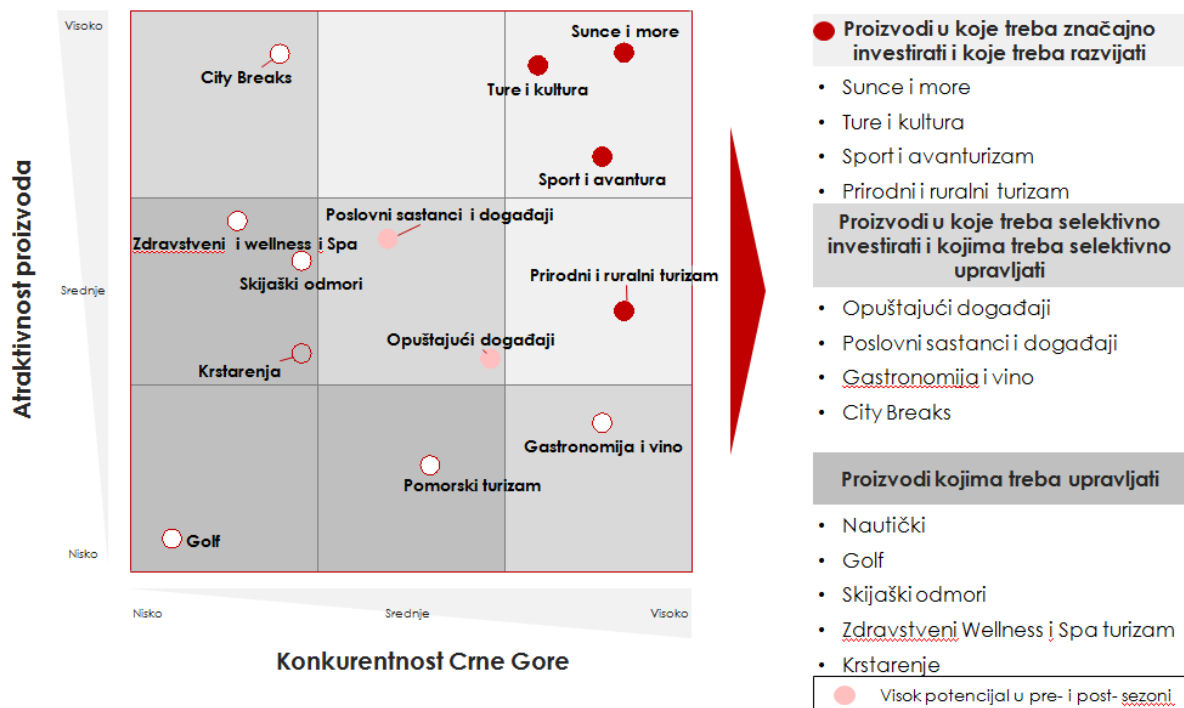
Visoko

Atraktivnost proizvoda

Srednje

Nisko

City Breaks

Sunce i more

Ture i kultura

Sport i avantura

Poslovni sastanci i događaji

Zdravstveni i wellness i Spa

Skijaški odmori

Prirodni i ruralni turizam

Opuštajući događaji

Krstarenja

Gastronomija i vino

Pomorski turizam

Golf

Nisko

Srednje

Visoko

Konkurentnost Crne Gore

Proizvodi u koje treba značajno investirati i koje treba razvijati

• Sunce i more
• Ture i kultura
• Sport i avanturizam
• Prirodni i ruralni turizam

Proizvodi u koje treba selektivno investirati i kojima treba selektivno upravljati

• Opuštajući događaji
• Poslovni sastanci i događaji
• Gastronomija i vino
• City Breaks

Proizvodi kojima treba upravljati

• Nautički
• Golf
• Skijaški odmori
• Zdravstveni Wellness i Spa turizam
• Krstarenje

Visok potencijal u pre- i post- sezoni